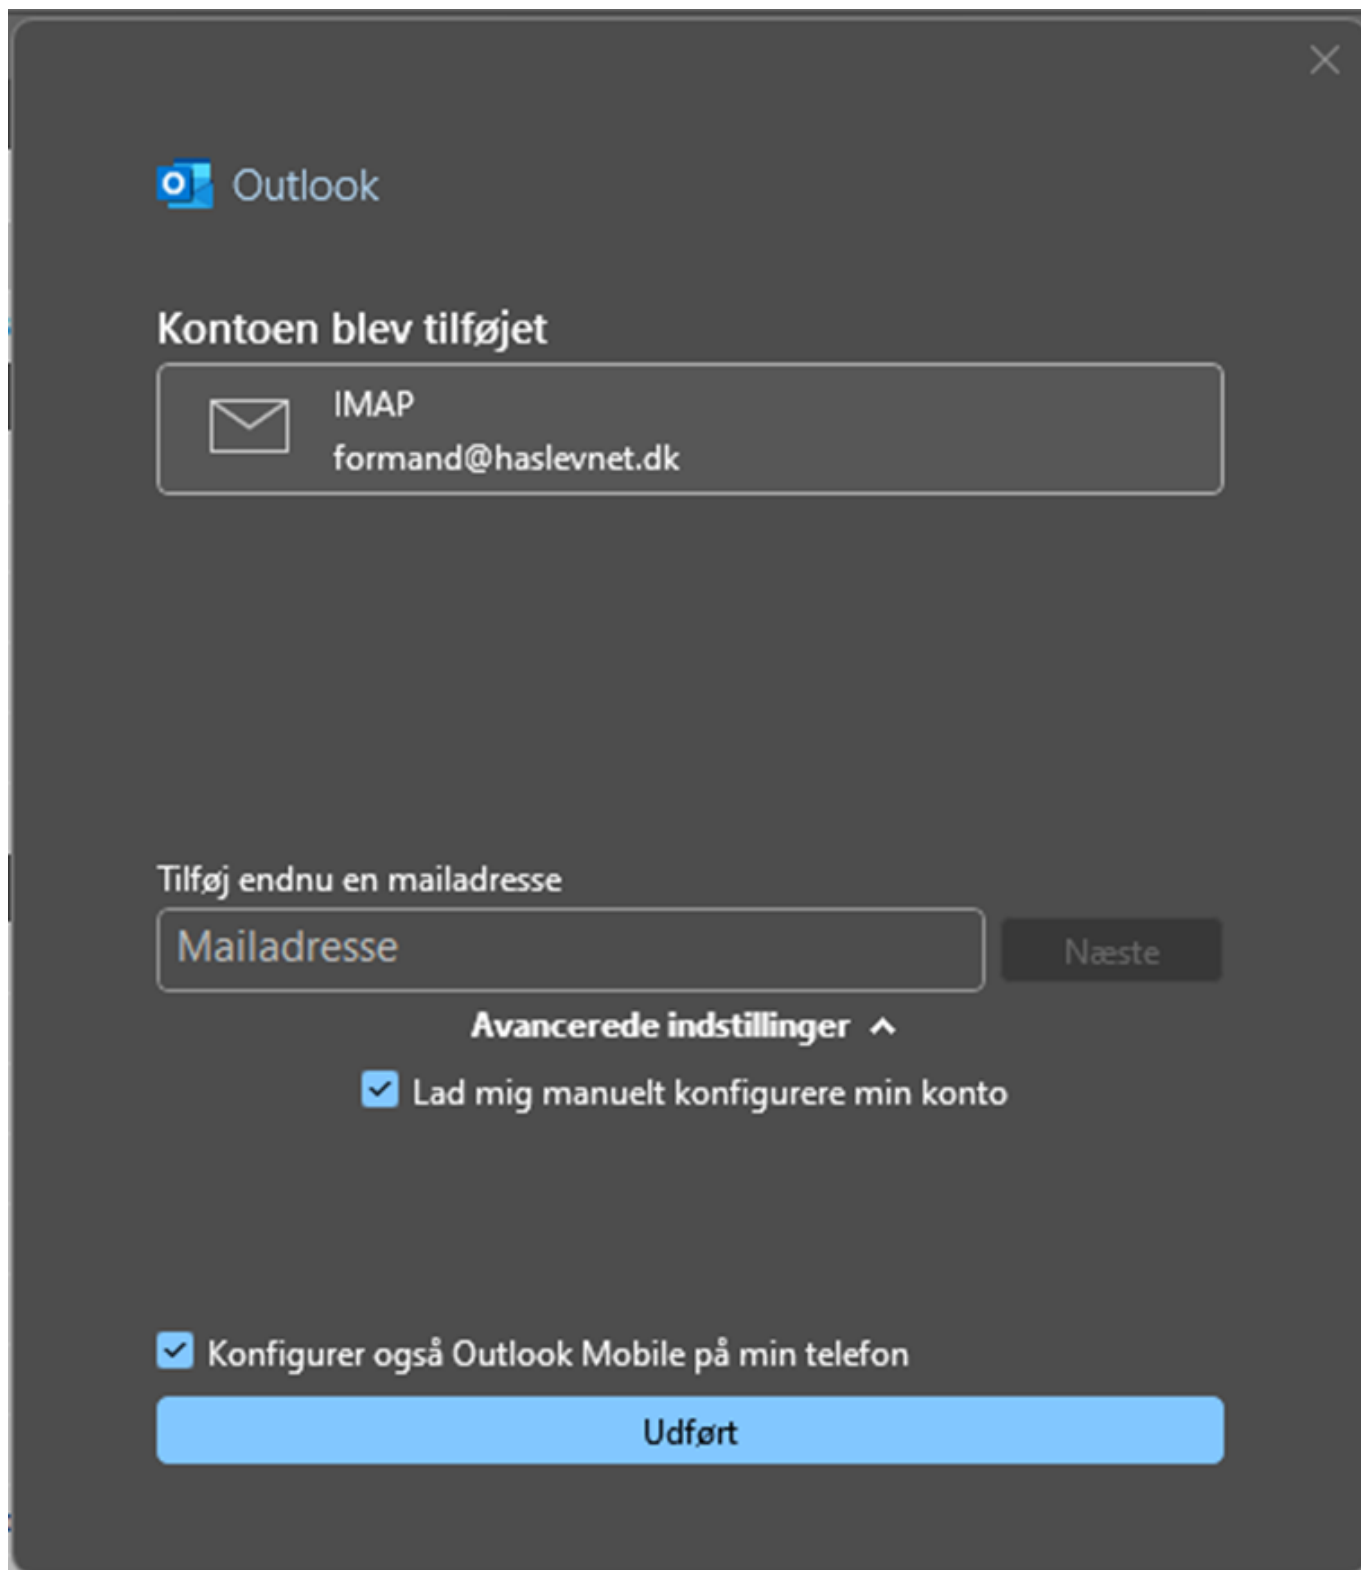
Outlook

Kontoen blev tilføjet

IMAP
formand@haslevnet.dk

Tilføj endnu en mailadresse

Mailadresse

Næste

Avancerede indstillinger

Lad mig manuelt konfigurere min konto

Konfigurer også Outlook Mobile på min telefon

Udført